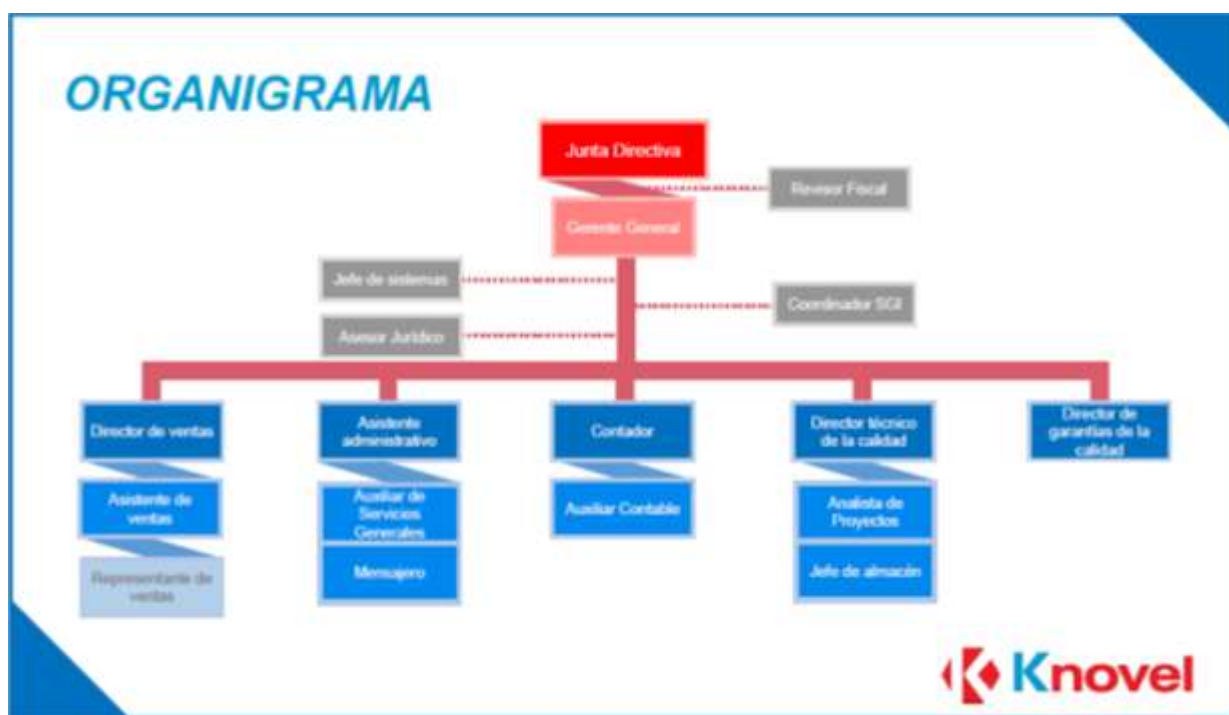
ORGANIGRAMA

Junta Directiva

Revisor Fiscal

Gerente General

Jefe de sistemas

Coordinador SGI

Asesor Jurídico

Director de ventas

Asistente de ventas

Representante de ventas

Asistente administrativo

Auxiliar de Servicios Generales

Mensajero

Contador

Auxiliar Contable

Director técnico de la calidad

Analista de Proyectos

Jefe de almacén

Director de garantías de la calidad

Knovel